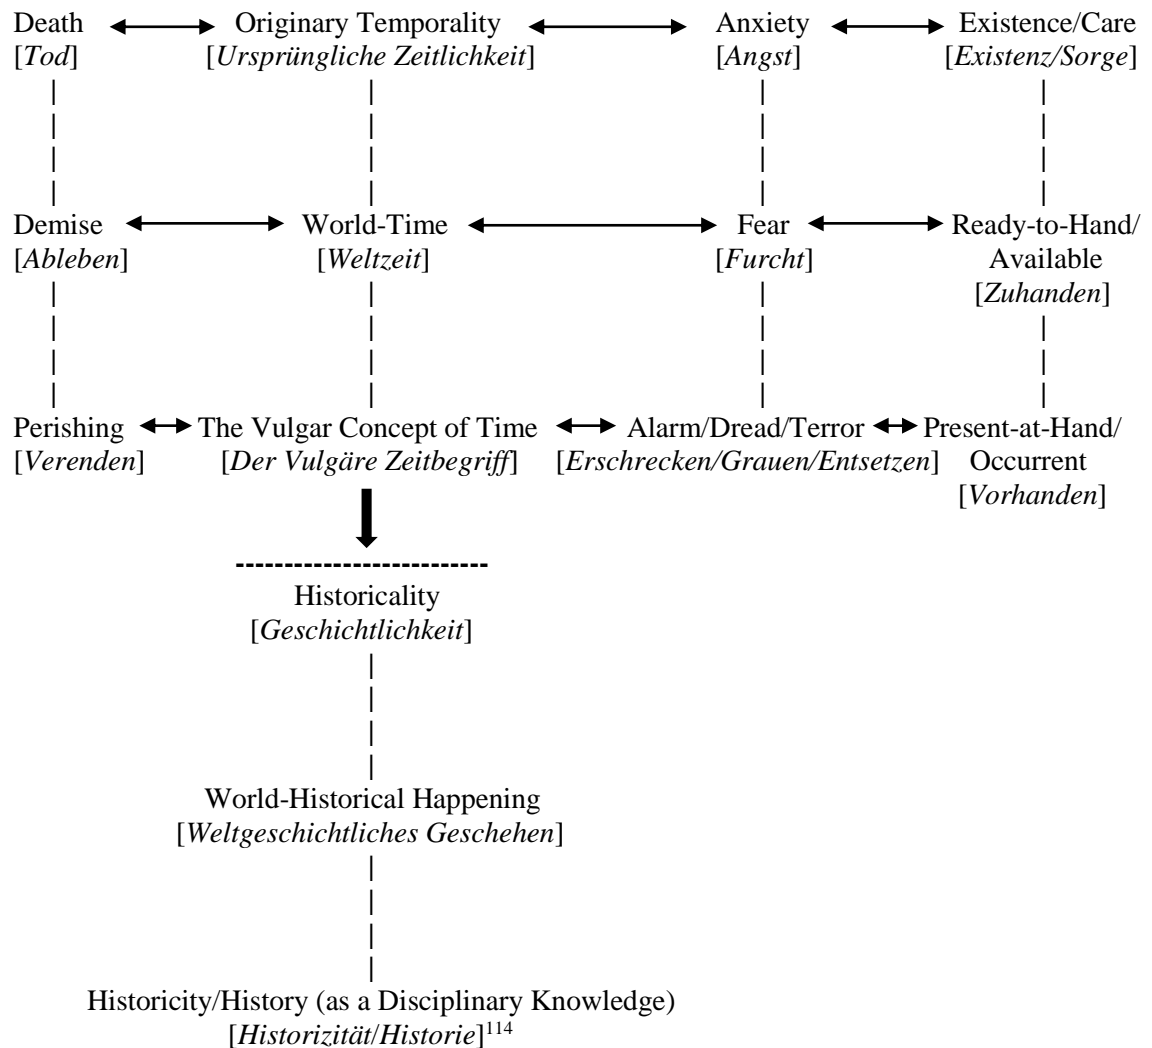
Death [Tod]
Originary Temporality [Ursprüngliche Zeitlichkeit]
Anxiety [Angst]
Existence/Care [Existenz/Sorge]

Demise [Ableben]
World-Time [Weltzeit]
Fear [Furcht]
Ready-to-Hand/ Available [Zuhanden]

Perishing [Verenden]
The Vulgar Concept of Time [Der Vulgäre Zeitbegriff]
Alarm/Dread/Terror [Erschrecken/Grauen/Entsetzen]
Present-at-Hand/ Occurrent [Vorhanden]

Historicality [Geschichtlichkeit]

World-Historical Happening [Weltgeschichtliches Geschehen]

Historicity/History (as a Disciplinary Knowledge) [Historizität/Historie]$^{114}$